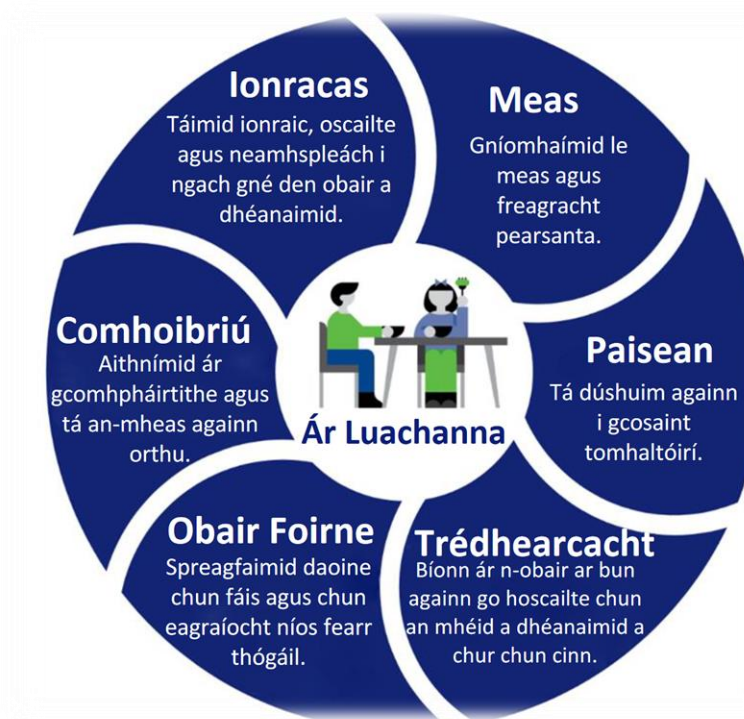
Ionracas
Táimid ionraic, oscailte agus neamhspleách i ngach gné den obair a dhéanaimid.

Meas
Gníomhaímid le meas agus freagracht pearsanta.

Comhoibriú
Aithnímid ár gcomhpháirtithe agus tá an-mheas againn orthu.

Ár Luachanna

Paisean
Tá dúshuim againn i gcosaint tomhaltóirí.

Obair Foirne
Spreagfaimid daoine chun fáis agus chun eagraíocht níos fearr thógáil.

Trédhearcacht
Bíonn ár n-obair ar bun againn go hoscailte chun an mhéid a dhéanaimid a chur chun cinn.